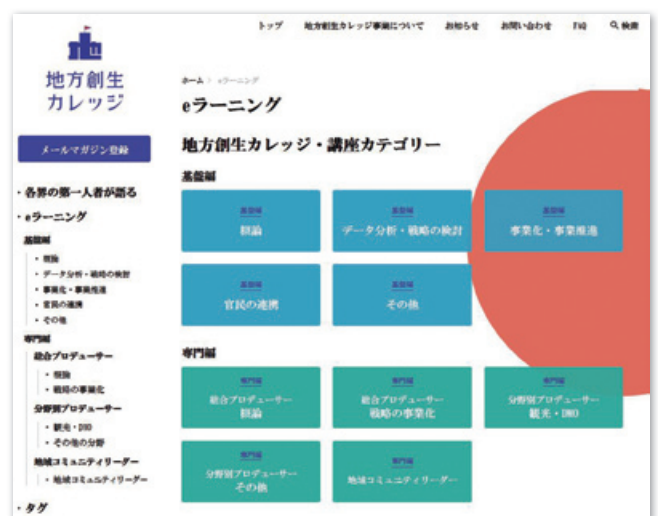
地方創生
カレッジ

メールマガジン登録

・各界の第一人者が語る
・eラーニング
基盤編
・総論
・データ分析・戦略の検討
・事業化・事業推進
・官民の連携
・その他
専門編
総合プロデューサー
・総論
・戦略の事業化
分野別プロデューサー
・観光・DMO
・その他の分野
地域コミュニティリーダー
・地域コミュニティリーダー
・タグ

トップ　地方創生カレッジ事業について　お知らせ　お問い合わせ　FAQ　検索

ホーム > eラーニング

eラーニング

地方創生カレッジ・講座カテゴリー

基盤編

基盤編
総論

基盤編
データ分析・戦略の検討

基盤編
事業化・事業推進

基盤編
官民の連携

基盤編
その他

専門編

専門編
総合プロデューサー
総論

専門編
総合プロデューサー
戦略の事業化

専門編
分野別プロデューサー
観光・DMO

専門編
分野別プロデューサー
その他

専門編
地域コミュニティリーダー